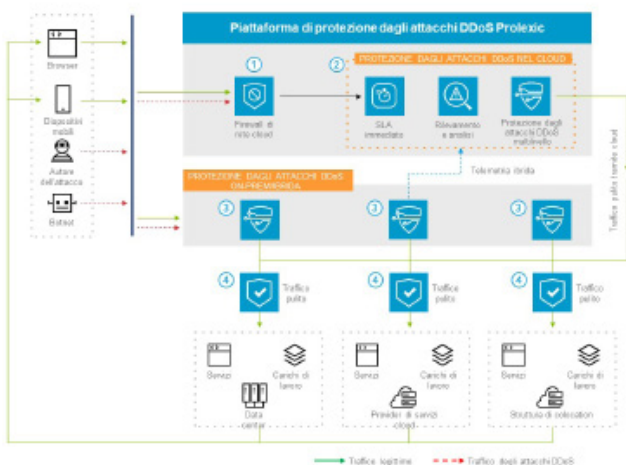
Piattaforma di protezione dagli attacchi DDoS Prolexic

Browser

Dispositivi mobili

Autore dell'attacco

Botnet

1

Firewall di rete cloud

2

PROTEZIONE DAGLI ATTACCHI DDoS NEL CLOUD

SLA immediato

Rilevamento e analisi

Protezione dagli attacchi DDoS multilivello

Telemetria ibrida

PROTEZIONE DAGLI ATTACCHI DDoS ON-PREMISE

3

3

3

Traffico pulito tramite cloud

4

Traffico pulito

4

Traffico pulito

4

Traffico pulito

Servizi

Carichi di lavoro

Data center

Servizi

Carichi di lavoro

Provider di servizi cloud

Servizi

Carichi di lavoro

Struttura di colocation

Traffico legittimo

Traffico degli attacchi DDoS